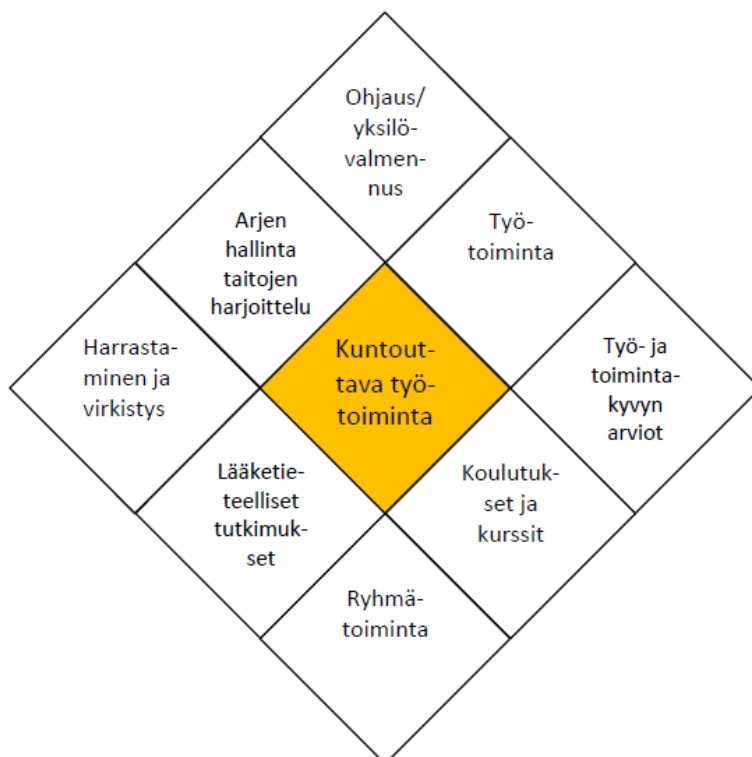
Ohjaus/ yksilövalmennus

Arjen hallinta taitojen harjoittelu

Työtoiminta

Harrastaminen ja virkistys

Kuntouttava työtoiminta

Työ- ja toimintakyvyn arviot

Lääketieteelliset tutkimukset

Koulutukset ja kurssit

Ryhmätoiminta